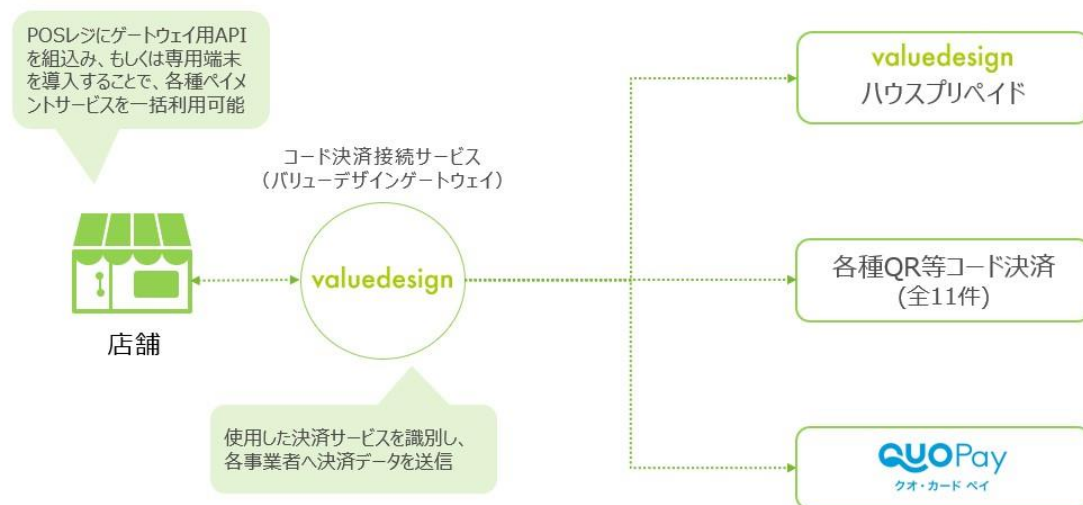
POSレジにゲートウェイ用APIを組込み、もしくは専用端末を導入することで、各種ペイメントサービスを一括利用可能

コード決済接続サービス
（バリューデザインゲートウェイ）

valuedesign

店舗

使用した決済サービスを識別し、各事業者へ決済データを送信

valuedesign
ハウスプリペイド

各種QR等コード決済
(全11件)

QUOPay
クオ・カード ペイ